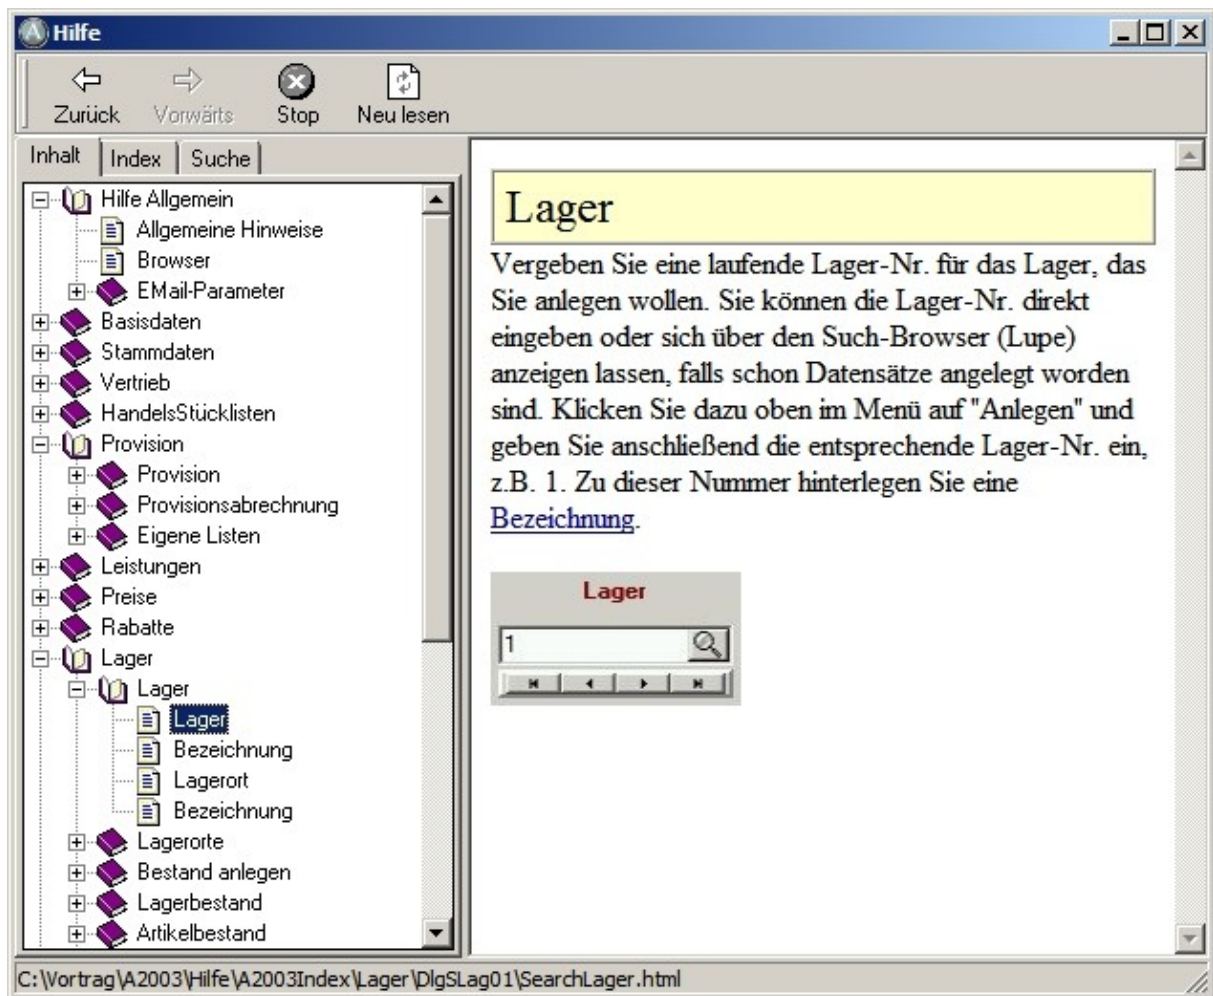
Hilfe

Zurück Vorwärts Stop Neu lesen

Inhalt Index Suche

Hilfe Allgemein
Allgemeine Hinweise
Browser
EMail-Parameter
Basisdaten
Stammdaten
Vertrieb
HandelsStücklisten
Provision
Provision
Provisionsabrechnung
Eigene Listen
Leistungen
Preise
Rabatte
Lager
Lager
Lager
Bezeichnung
Lagerort
Bezeichnung
Lagerorte
Bestand anlegen
Lagerbestand
Artikelbestand

Lager

Vergeben Sie eine laufende Lager-Nr. für das Lager, das Sie anlegen wollen. Sie können die Lager-Nr. direkt eingeben oder sich über den Such-Browser (Lupe) anzeigen lassen, falls schon Datensätze angelegt worden sind. Klicken Sie dazu oben im Menü auf "Anlegen" und geben Sie anschließend die entsprechende Lager-Nr. ein, z.B. 1. Zu dieser Nummer hinterlegen Sie eine Bezeichnung.

Lager

1

C:\Vortrag\A2003\Hilfe\A2003Index\Lager\DlgSLag01\SearchLager.html